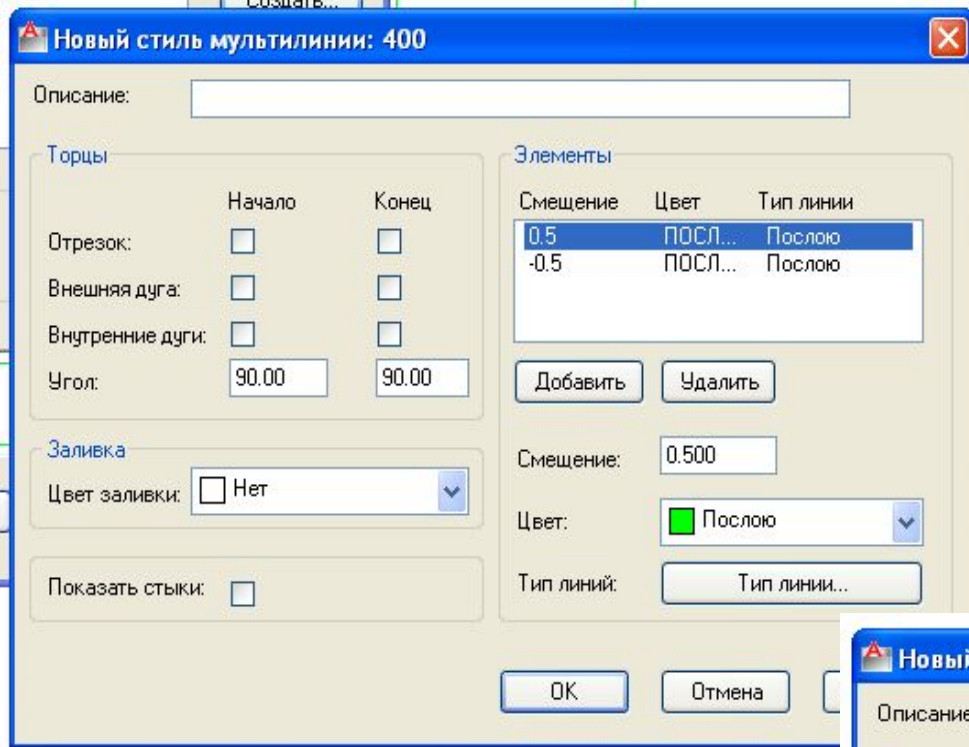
Создать...

Новый стиль мультилинии: 400

Описание:

Торцы

| | Начало | Конец |
|---|---|---|
| Отрезок: | | |
| Внешняя дуга: | | |
| Внутренние дуги: | | |
| Угол: | 90.00 | 90.00 |

Заливка

Цвет заливки: Нет

Показать стыки:

Элементы

| Смещение | Цвет | Тип линии |
|---|---|---|
| 0.5 | ПОСЛ... | Послою |
| -0.5 | ПОСЛ... | Послою |

Добавить

Удалить

Смещение: 0.500

Цвет: Послою

Тип линий: Тип линии...

OK

Отмена

Новый

Описание